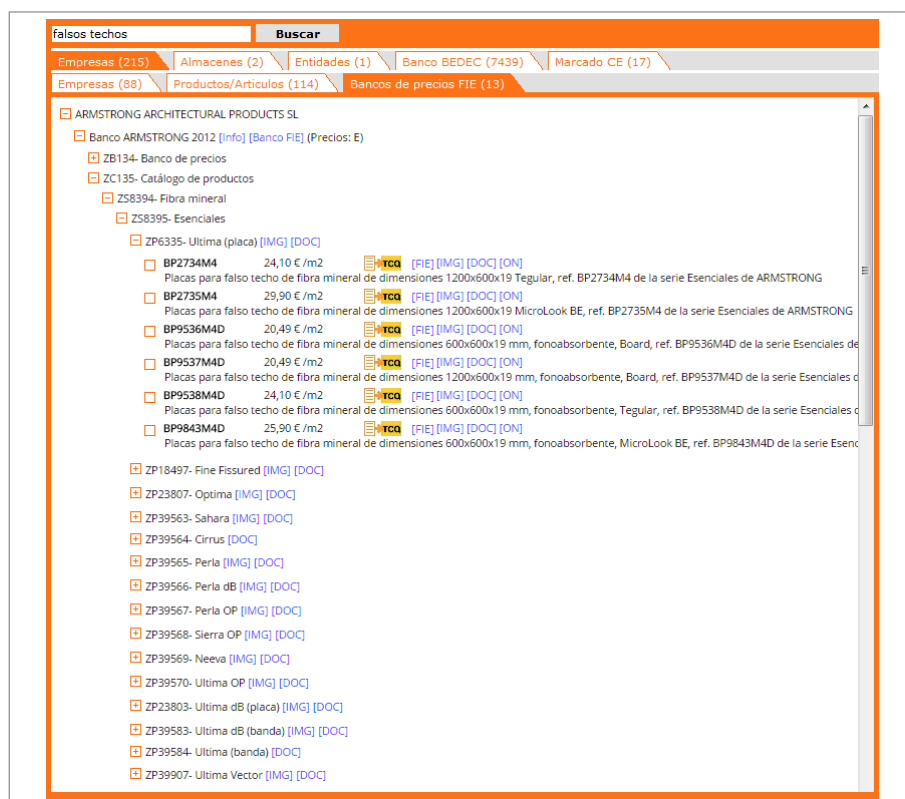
falsos techos
Buscar

Empresas (215) | Almacenes (2) | Entidades (1) | Banco BEDEC (7439) | Marcado CE (17)

Empresas (88) | Productos/Articulos (114) | Bancos de precios FIE (13)

ARMSTRONG ARCHITECTURAL PRODUCTS SL
Banco ARMSTRONG 2012 [Info] [Banco FIE] (Precios: E)
ZB134- Banco de precios
ZC135- Catálogo de productos
ZS8394- Fibra mineral
ZS8395- Esenciales
ZP6335- Ultima (placa) [IMG] [DOC]

BP2734M4 24,10 € /m2 TCQ [FIE] [IMG] [DOC] [ON]
Placas para falso techo de fibra mineral de dimensiones 1200x600x19 Tegular, ref. BP2734M4 de la serie Esenciales de ARMSTRONG

BP2735M4 29,90 € /m2 TCQ [FIE] [IMG] [DOC] [ON]
Placas para falso techo de fibra mineral de dimensiones 1200x600x19 MicroLook BE, ref. BP2735M4 de la serie Esenciales de ARMSTRONG

BP9536M4D 20,49 € /m2 TCQ [FIE] [IMG] [DOC] [ON]
Placas para falso techo de fibra mineral de dimensiones 600x600x19 mm, fonoabsorbente, Board, ref. BP9536M4D de la serie Esenciales de

BP9537M4D 20,49 € /m2 TCQ [FIE] [IMG] [DOC] [ON]
Placas para falso techo de fibra mineral de dimensiones 1200x600x19 mm, fonoabsorbente, Board, ref. BP9537M4D de la serie Esenciales d

BP9538M4D 24,10 € /m2 TCQ [FIE] [IMG] [DOC] [ON]
Placas para falso techo de fibra mineral de dimensiones 600x600x19 mm, fonoabsorbente, Tegular, ref. BP9538M4D de la serie Esenciales d

BP9843M4D 25,90 € /m2 TCQ [FIE] [IMG] [DOC] [ON]
Placas para falso techo de fibra mineral de dimensiones 600x600x19 mm, fonoabsorbente, MicroLook BE, ref. BP9843M4D de la serie Esenc

ZP18497- Fine Fissured [IMG] [DOC]
ZP23807- Optima [IMG] [DOC]
ZP39563- Sahara [IMG] [DOC]
ZP39564- Cirrus [DOC]
ZP39565- Perla [IMG] [DOC]
ZP39566- Perla dB [IMG] [DOC]
ZP39567- Perla OP [IMG] [DOC]
ZP39568- Sierra OP [IMG] [DOC]
ZP39569- Neeva [IMG] [DOC]
ZP39570- Ultima OP [IMG] [DOC]
ZP23803- Ultima dB (placa) [IMG] [DOC]
ZP39583- Ultima dB (banda) [IMG] [DOC]
ZP39584- Ultima (banda) [DOC]
ZP39907- Ultima Vector [IMG] [DOC]